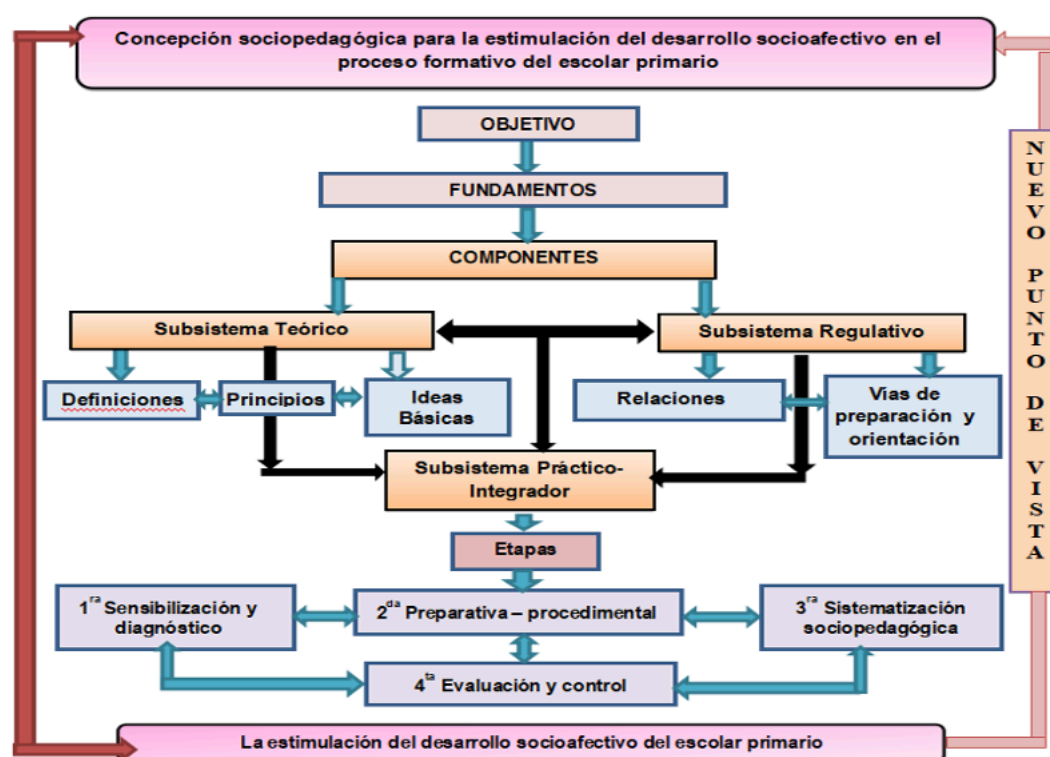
Concepción sociopedagógica para la estimulación del desarrollo socioafectivo en el proceso formativo del escolar primario

OBJETIVO

FUNDAMENTOS

COMPONENTES

Subsistema Teórico

Subsistema Regulativo

Definiciones

Principios

Ideas Básicas

Relaciones

Vías de preparación y orientación

Subsistema Práctico-Integrador

Etapas

$1^{ra}$ Sensibilización y diagnóstico

$2^{da}$ Preparativa – procedimental

$3^{ra}$ Sistematización sociopedagógica

$4^{ta}$ Evaluación y control

NUEVO PUNTO DE VISTA

La estimulación del desarrollo socioafectivo del escolar primario